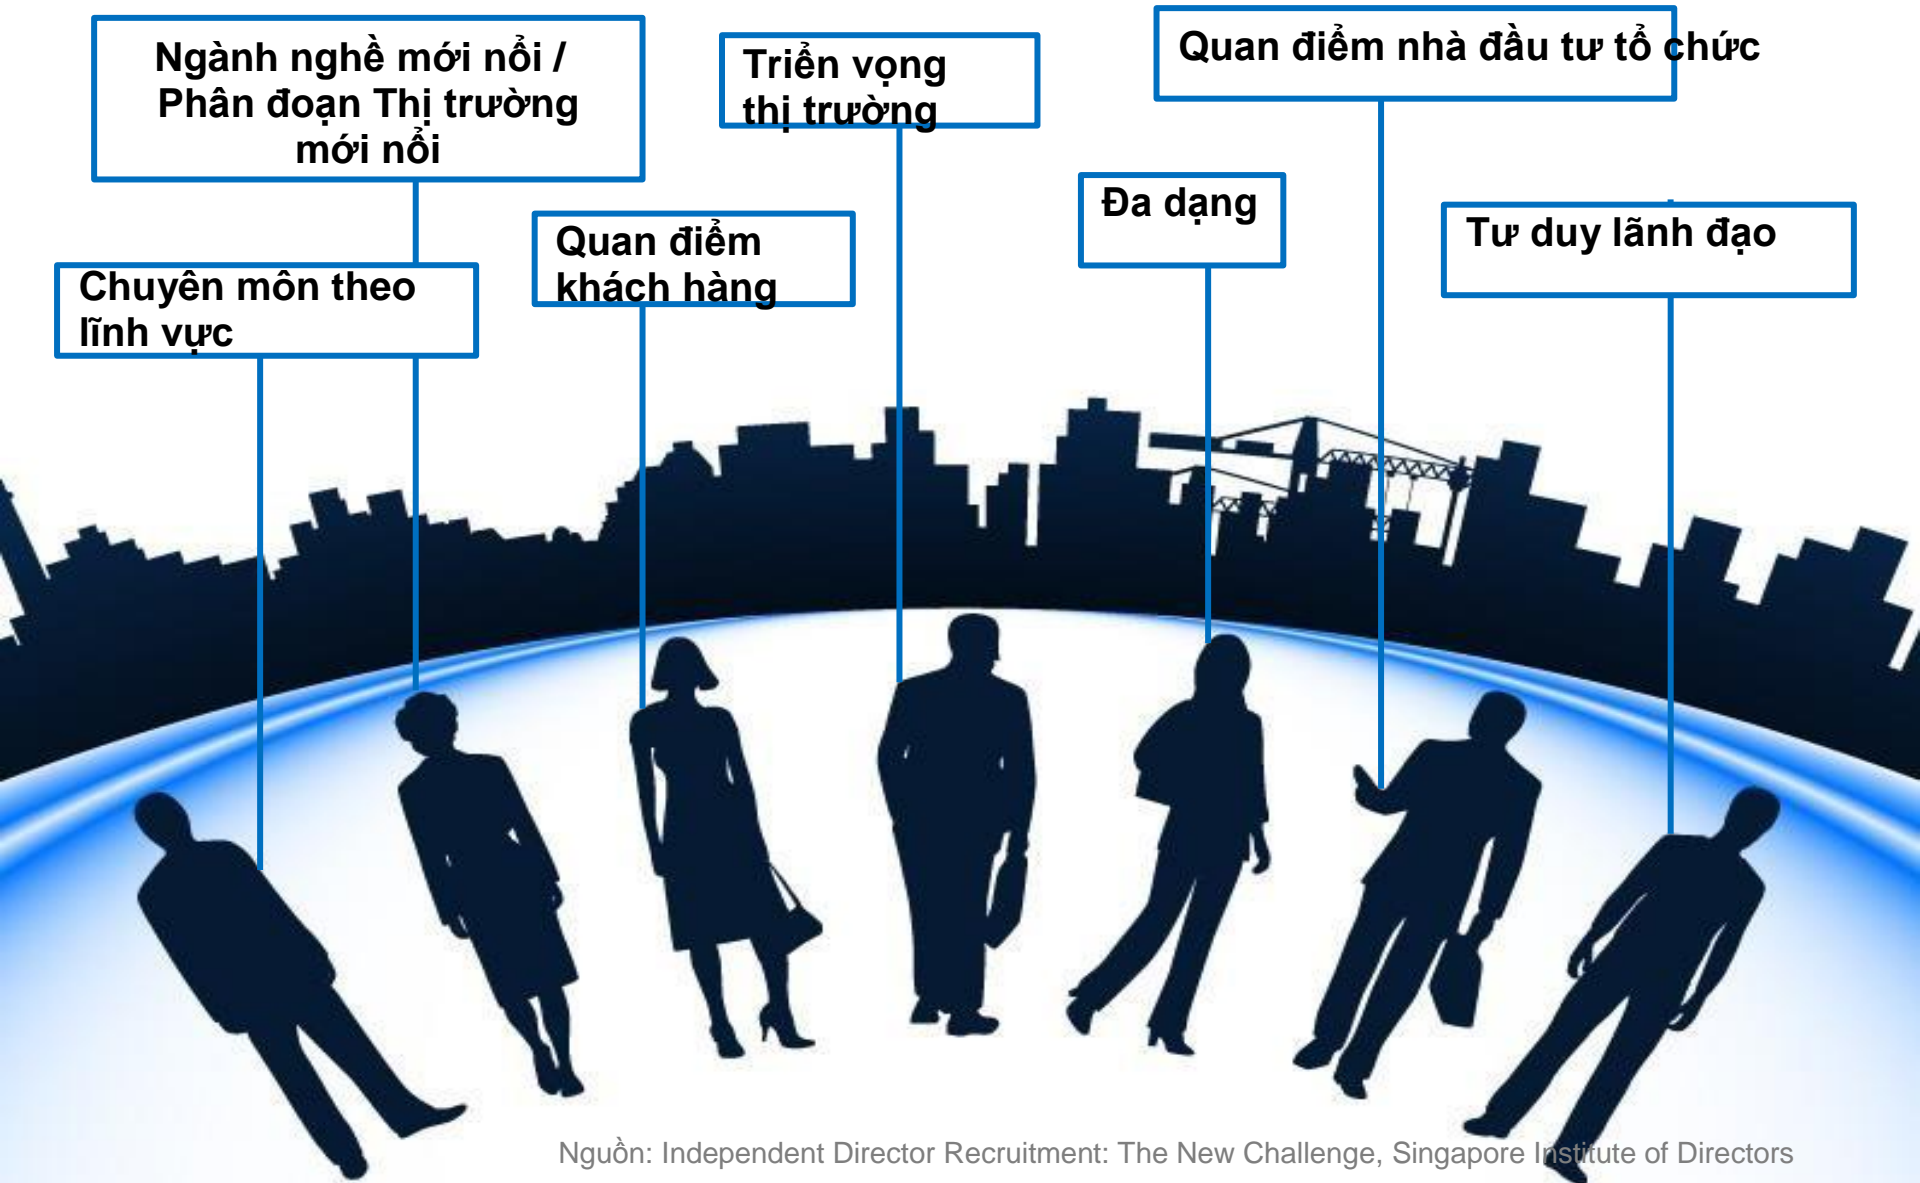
Ngành nghề mới nổi / Phân đoạn Thị trường mới nổi

Triển vọng thị trường

Quan điểm nhà đầu tư tổ chức

Chuyên môn theo lĩnh vực

Quan điểm khách hàng

Đa dạng

Tư duy lãnh đạo

Nguồn: Independent Director Recruitment: The New Challenge, Singapore Institute of Directors